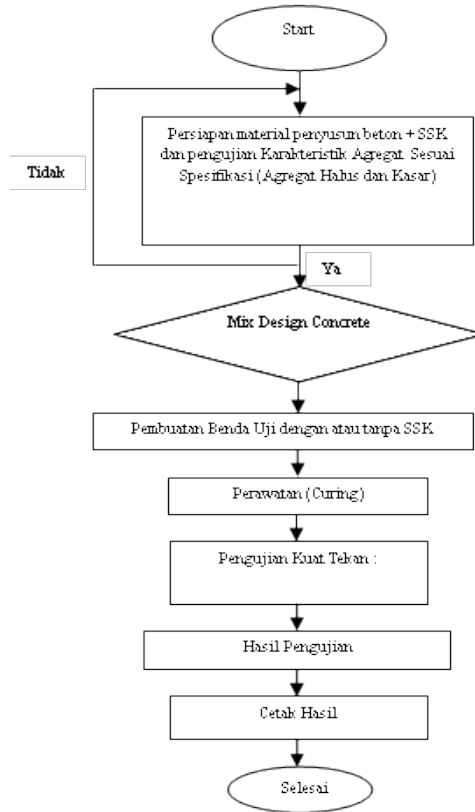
Start

Tidak

Persiapan material penyusun beton + SSK dan pengujian Karakteristik Agregat Sesuai Spesifikasi (Agregat Halus dan Kasar)

Ya

Mix Design Concrete

Pembuatan Benda Uji dengan atau tanpa SSK

Perawatan (Curing)

Pengujian Kuat Tekan :

Hasil Pengujian

Cetak Hasil

Selesai